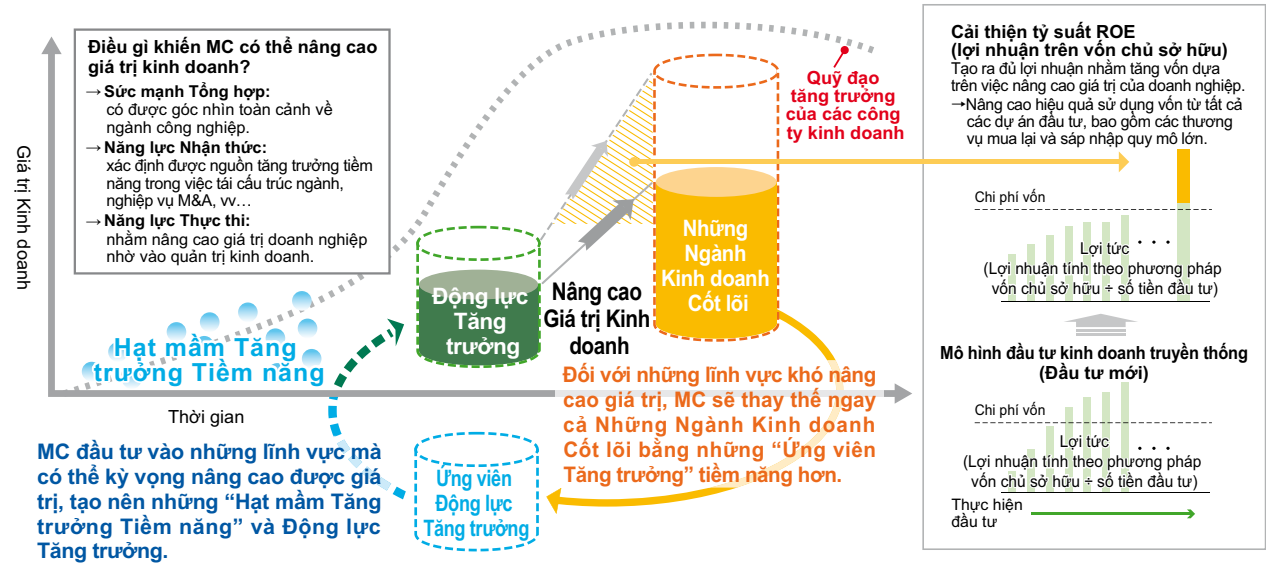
Điều gì khiến MC có thể nâng cao giá trị kinh doanh?

→Sức mạnh Tổng hợp: có được góc nhìn toàn cảnh về ngành công nghiệp.

→Năng lực Nhận thức: xác định được nguồn tăng trưởng tiềm năng trong việc tái cấu trúc ngành, nghiệp vụ M&A, vv…

→Năng lực Thực thi: nhằm nâng cao giá trị doanh nghiệp nhờ vào quản trị kinh doanh.

Giá trị Kinh doanh

Quỹ đạo tăng trưởng của các công ty kinh doanh

Hạt mầm Tăng trưởng Tiềm năng

Động lực Tăng trưởng

Nâng cao Giá trị Kinh doanh

Những Ngành Kinh doanh Cốt lõi

Thời gian

Đối với những lĩnh vực khó nâng cao giá trị, MC sẽ thay thế ngay cả Những Ngành Kinh doanh Cốt lõi bằng những "Ứng viên Tăng trưởng" tiềm năng hơn.

MC đầu tư vào những lĩnh vực mà có thể kỳ vọng nâng cao được giá trị, tạo nên những "Hạt mầm Tăng trưởng Tiềm năng" và Động lực Tăng trưởng.

Ứng viên Động lực Tăng trưởng

Cải thiện tỷ suất ROE (lợi nhuận trên vốn chủ sở hữu)

Tạo ra đủ lợi nhuận nhằm tăng vốn dựa trên việc nâng cao giá trị của doanh nghiệp.

→Nâng cao hiệu quả sử dụng vốn từ tất cả các dự án đầu tư, bao gồm các thương vụ mua lại và sáp nhập quy mô lớn.

Chi phí vốn

Lợi tức . . .
(Lợi nhuận tính theo phương pháp vốn chủ sở hữu ÷ số tiền đầu tư)

Mô hình đầu tư kinh doanh truyền thống (Đầu tư mới)

Chi phí vốn

Lợi tức . . .
(Lợi nhuận tính theo phương pháp vốn chủ sở hữu ÷ số tiền đầu tư)

Thực hiện đầu tư